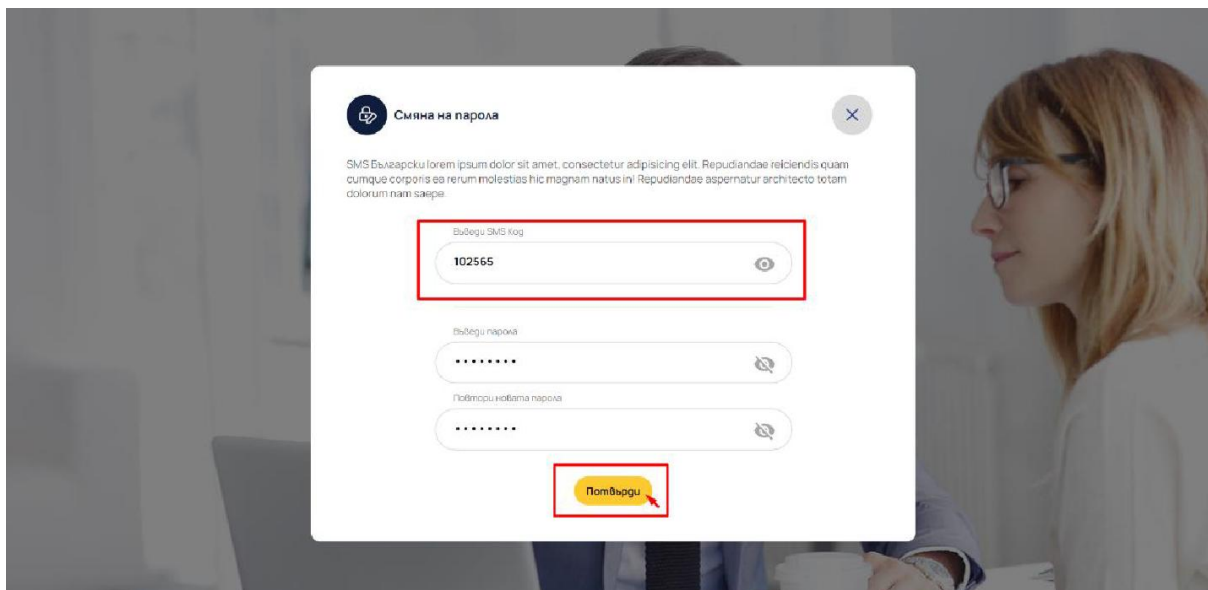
Смяна на парола

SMS Български lorem ipsum dolor sit amet, consectetur adipisicing elit. Repudiandae reiciendis quam cumque corporis ea rerum molestias hic magnam natus in! Repudiandae aspernatur architecto totam dolorum nam saepe.

Въведи SMS Код

102565

Въведи парола

.........

Повтори новата парола

.........

Потвърди